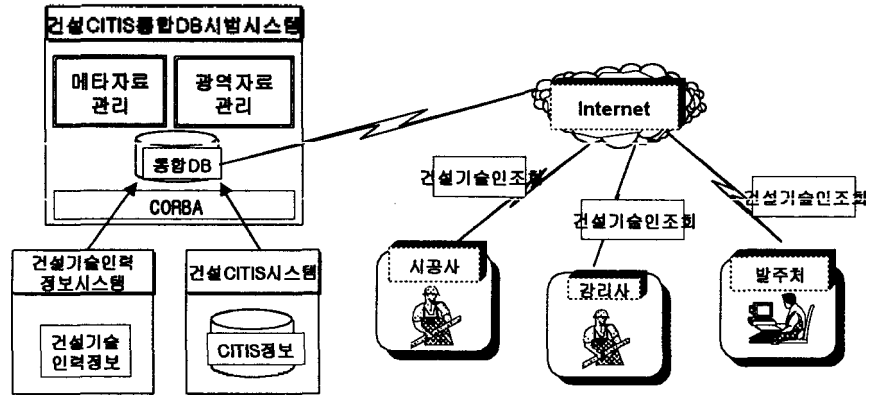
건설CITIS통합DB시범시스템

메타자료 관리

광역자료 관리

통합DB

CORBA

건설기술인력 정보시스템

건설기술 인력정보

건설CITIS시스템

CITIS정보

Internet

건설기술인조회

건설기술인조회

건설기술인조회

시공사

감리사

발주처